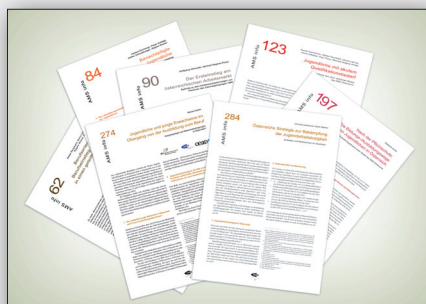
AMS info 84

AMS info 90

Der Einstieg am österreichischen Arbeitsmarkt

AMS info 123

Jugendliche mit akutem Qualifikationsbedarf

AMS info 62

AMS info 274

Jugendliche und junge Erwachsene im Übergang von der Ausbildung zum Beruf

AMS info 284

Österreichs Strategie zur Bekämpfung der Jugendarbeitslosigkeit

AMS info 197